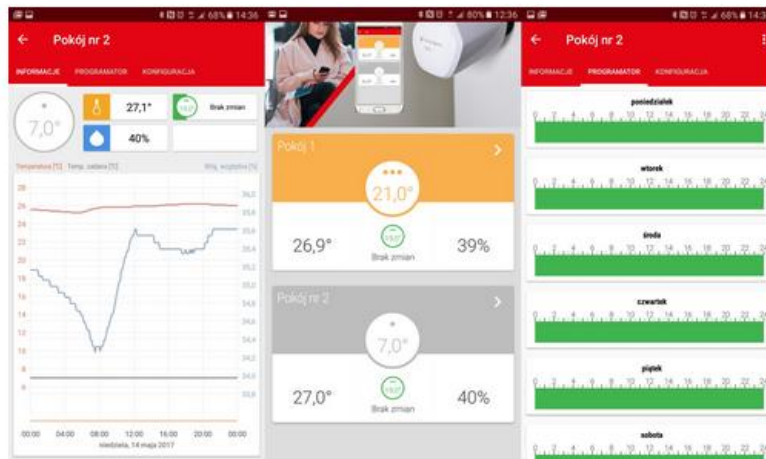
68% 14:36

← Pokój nr 2

INFORMACJE PROGRAMATOR KONFIGURACJA

7,0°

27,1°

Brak zmian

40%

Temperatura [°C] Temp. zadana [°C] Wilg. względna [%]

28
26
24
22
20
18
16
14
12
10
8
6

36,0
35,8
35,6
35,4
35,2
35,0
34,8
34,6
34,4
34,2
34,0

00:00 04:00 08:00 12:00 16:00 20:00 00:00
niedziela, 14 maja 2017

80% 12:36

Pokój 1

21,0°

26,9°

Brak zmian

39%

Pokój nr 2

7,0°

27,0°

Brak zmian

40%

68% 14:3

← Pokój nr 2

INFORMACJE PROGRAMATOR KONFIGURACJA

poniedziałek
0 2 4 6 8 10 12 14 16 18 20 22 24

wtorek
0 2 4 6 8 10 12 14 16 18 20 22 24

środa
0 2 4 6 8 10 12 14 16 18 20 22 24

czwartek
0 2 4 6 8 10 12 14 16 18 20 22 24

piątek
0 2 4 6 8 10 12 14 16 18 20 22 24

sobota